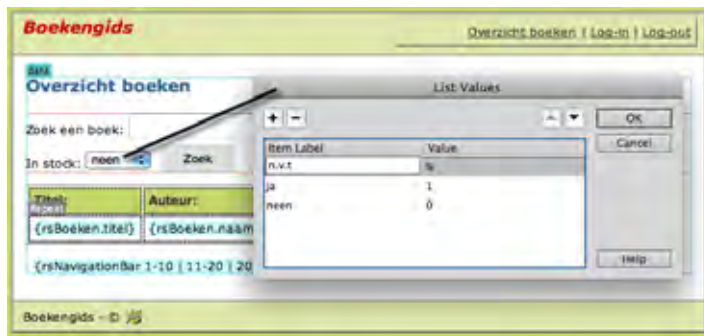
Boekengids

Overzicht boeken | Log-in | Log-out

Overzicht boeken

Zoek een boek:

In stock: neen

Zoek

| Titel: | Auteur: |
|---|---|
| {rsBoeken.titel} | {rsBoeken.naam |

{rsNavigationBar 1-10 | 11-20 | 20

List Values

+ −

OK

Cancel

| Item Label | Value |
|---|---|
| n.v.t | % |
| ja | 1 |
| neen | 0 |

Help

Boekengids - ©